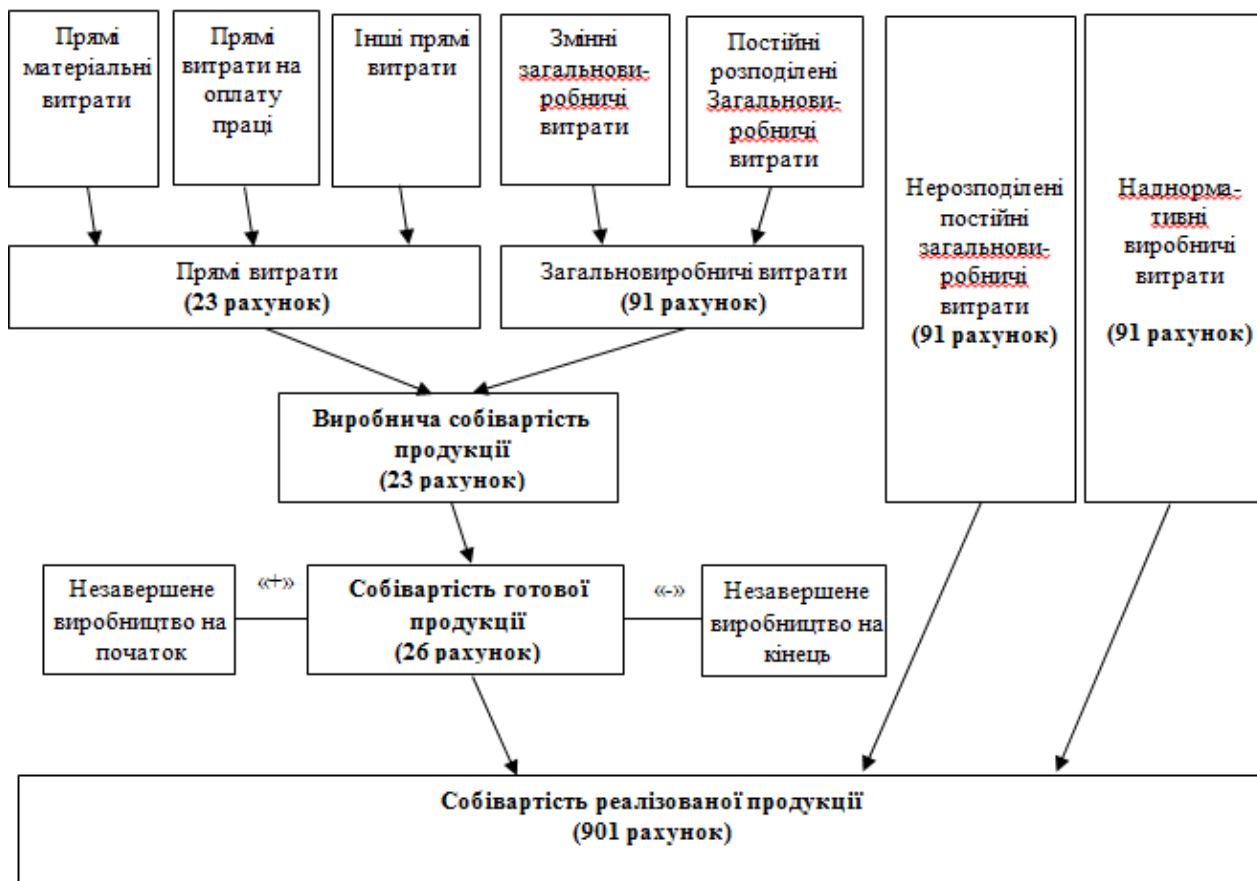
Прямі матеріальні витрати

Прямі витрати на оплату праці

Інші прямі витрати

Змінні загальновиробничі витрати

Постійні розподілені Загальновиробничі витрати

Нерозподілені постійні загальновиробничі витрати
(91 рахунок)

Наднормативні виробничі витрати

(91 рахунок)

Прямі витрати
(23 рахунок)

Загальновиробничі витрати
(91 рахунок)

Виробнича собівартість продукції
(23 рахунок)

Незавершене виробництво на початок

«+»

Собівартість готової продукції
(26 рахунок)

«-»

Незавершене виробництво на кінець

Собівартість реалізованої продукції
(901 рахунок)